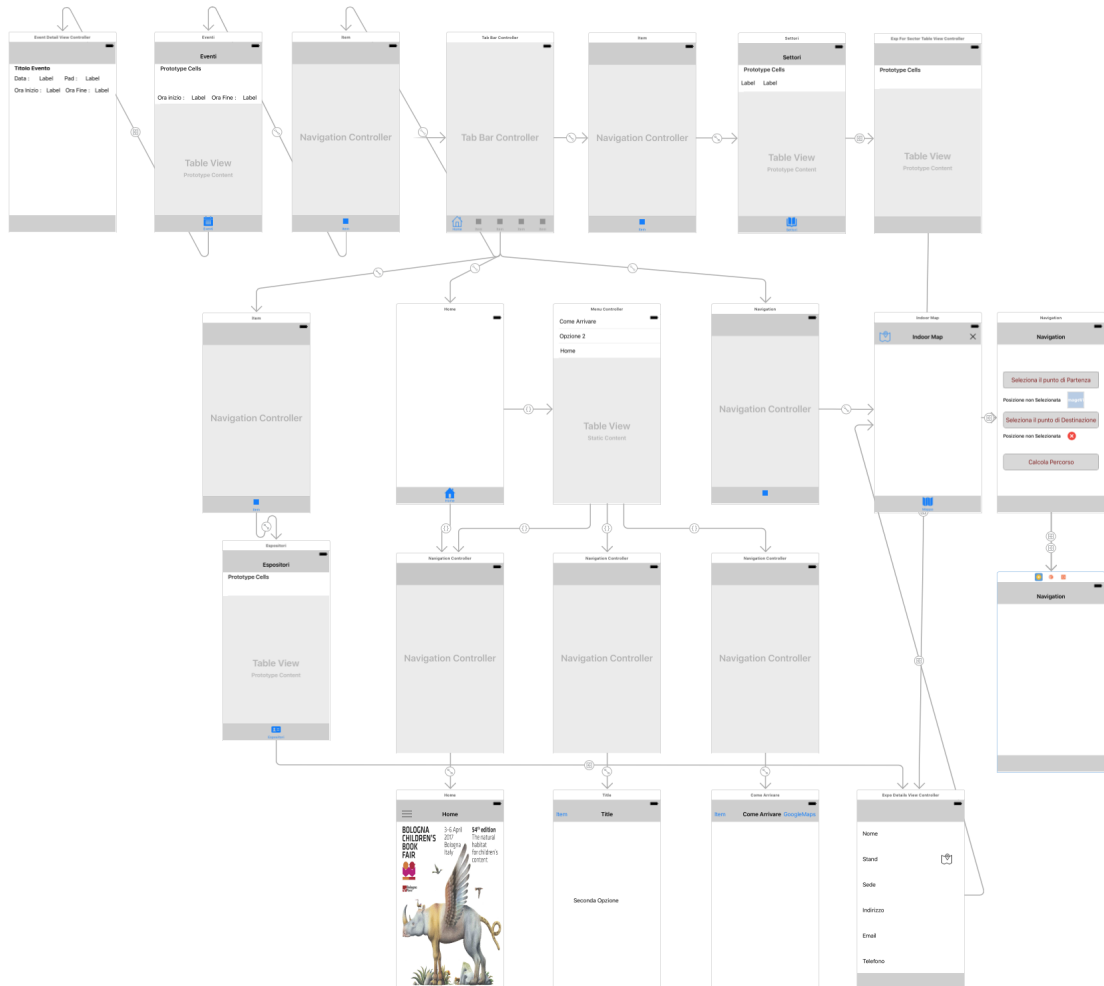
Event Detail View Controller
Titolo Evento
Data : Label Pad : Label
Ora Inizio : Label Ora Fine : Label

Eventi
Eventi
Prototype Cells
Ora inizio : Label Ora Fine : Label
Table View
Prototype Content

Item
Navigation Controller

Tab Bar Controller
Tab Bar Controller

Item
Navigation Controller

Settori
Settori
Prototype Cells
Label Label
Table View
Prototype Content

Exp For Sector Table View Controller
Prototype Cells
Table View
Prototype Content

Item
Navigation Controller

Home

Menu Controller
Come Arrivare
Opzione 2
Home
Table View
Static Content

Navigation
Navigation Controller

Indoor Map
Indoor Map

Navigation
Navigation
Seleziona il punto di Partenza
Posizione non Selezionata
Seleziona il punto di Destinazione
Posizione non Selezionata
Calcola Percorso

Navigation

Espositori
Espositori
Prototype Cells
Table View
Prototype Content

Navigation Controller
Navigation Controller

Navigation Controller
Navigation Controller

Navigation Controller
Navigation Controller

Home
Home
BOLOGNA CHILDREN'S BOOK FAIR
3-6 April 2017 Bologna Italy
54th edition The natural habitat for children's content

Title
Item Title
Seconda Opzione

Come Arrivare
Item Come Arrivare GoogleMaps

Expo Details View Controller
Nome
Stand
Sede
Indirizzo
Email
Telefono